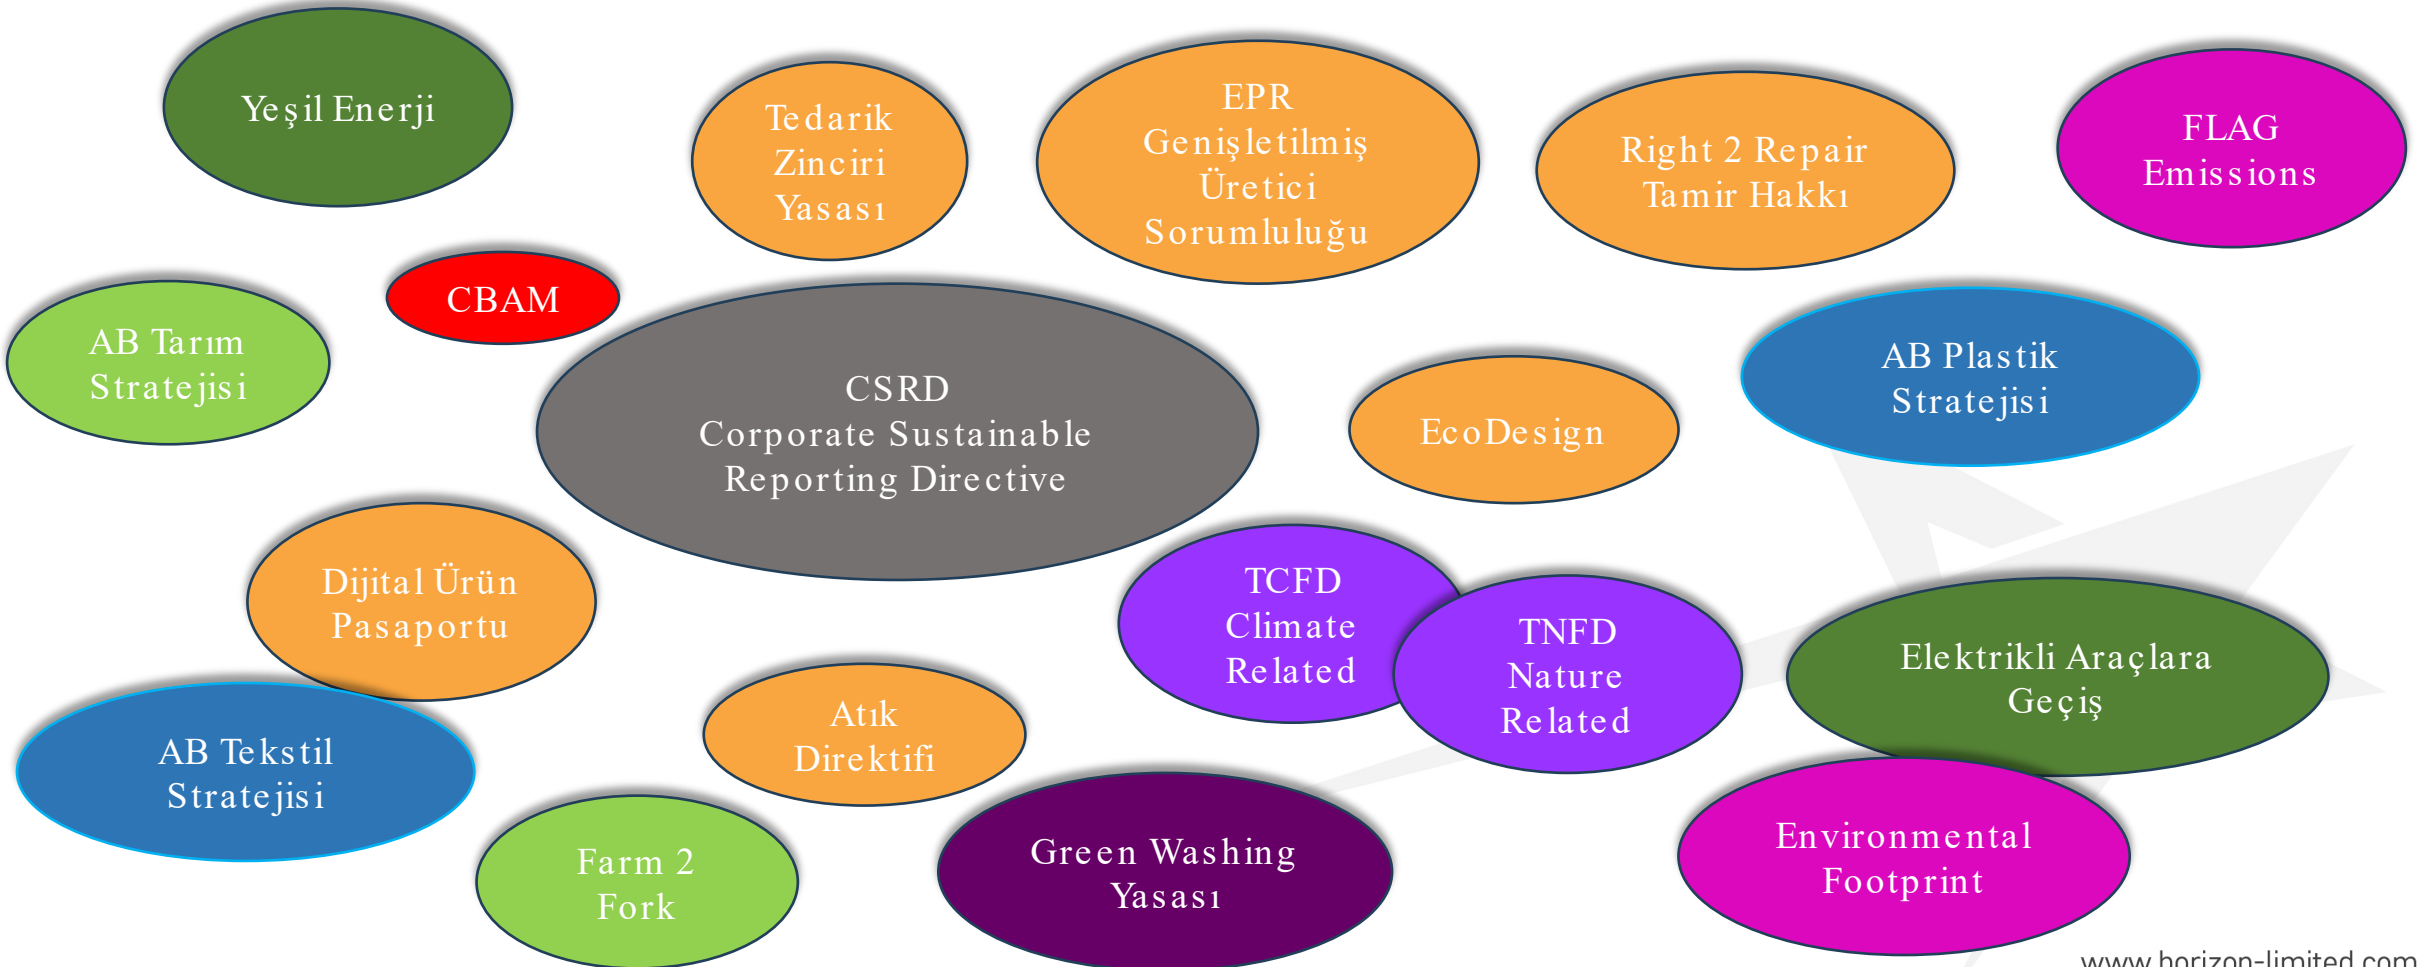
Yeşil Enerji

Tedarik Zinciri Yasası

EPR Genişletilmiş Üretici Sorumluluğu

Right 2 Repair Tamir Hakkı

FLAG Emissions

CBAM

AB Tarım Stratejisi

CSRD Corporate Sustainable Reporting Directive

EcoDesign

AB Plastik Stratejisi

Dijital Ürün Pasaportu

TCFD Climate Related

TNFD Nature Related

Elektrikli Araçlara Geçiş

AB Tekstil Stratejisi

Atık Direktifi

Farm 2 Fork

Green Washing Yasası

Environmental Footprint

www.horizon-limited.com